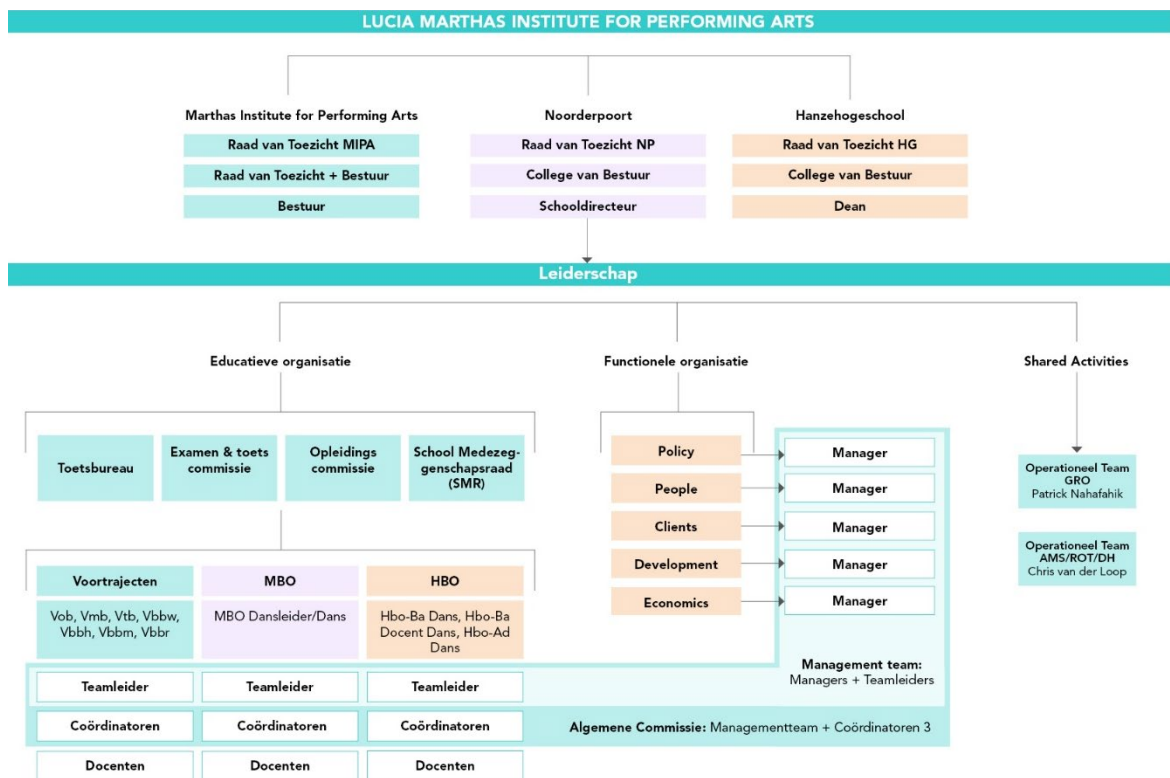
LUCIA MARTHAS INSTITUTE FOR PERFORMING ARTS

Marthas Institute for Performing Arts
Raad van Toezicht MIPA
Raad van Toezicht + Bestuur
Bestuur

Noorderpoort
Raad van Toezicht NP
College van Bestuur
Schooldirecteur

Hanzehogeschool
Raad van Toezicht HG
College van Bestuur
Dean

Leiderschap

Educatieve organisatie

Toetsbureau
Examen & toets commissie
Opleidings commissie
School Medezeggenschapsraad (SMR)

Voortrajecten
Vob, Vmb, Vtb, Vbbw, Vbbh, Vbbm, Vbbr

MBO
MBO Dansleider/Dans

HBO
Hbo-Ba Dans, Hbo-Ba Docent Dans, Hbo-Ad Dans

Teamleider
Teamleider
Teamleider
Coördinatoren
Coördinatoren
Coördinatoren
Docenten
Docenten
Docenten

Functionele organisatie

Policy
People
Clients
Development
Economics

Manager
Manager
Manager
Manager
Manager

Management team: Managers + Teamleiders

Algemene Commissie: Managementteam + Coördinatoren 3

Shared Activities

Operationeel Team GRO
Patrick Nahafahik

Operationeel Team AMS/ROT/DH
Chris van der Loop